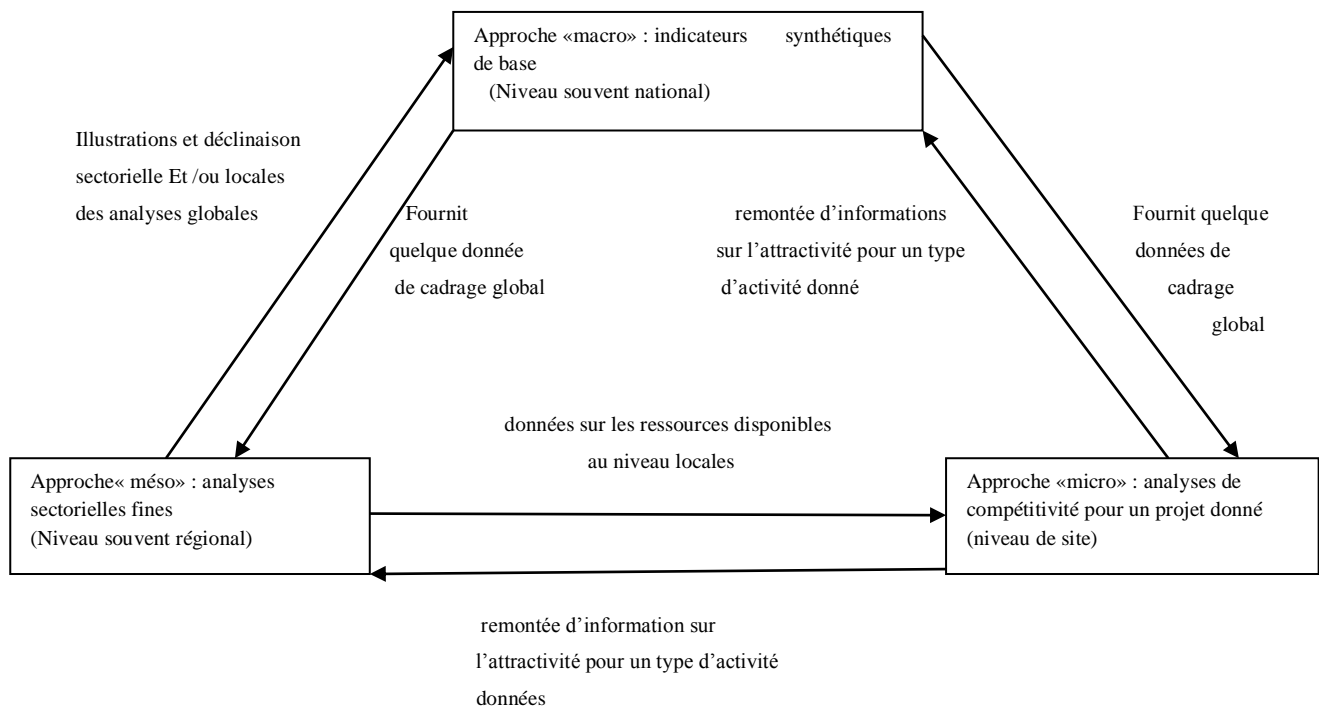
Approche «macro» : indicateurs synthétiques de base
(Niveau souvent national)

Illustrations et déclinaison sectorielle Et /ou locales des analyses globales

Fournit quelque donnée de cadrage global

remontée d'informations sur l'attractivité pour un type d'activité donné

Fournit quelque données de cadrage global

données sur les ressources disponibles au niveau locales

Approche« méso» : analyses sectorielles fines
(Niveau souvent régional)

Approche «micro» : analyses de compétitivité pour un projet donné
(niveau de site)

remontée d'information sur l'attractivité pour un type d'activité données